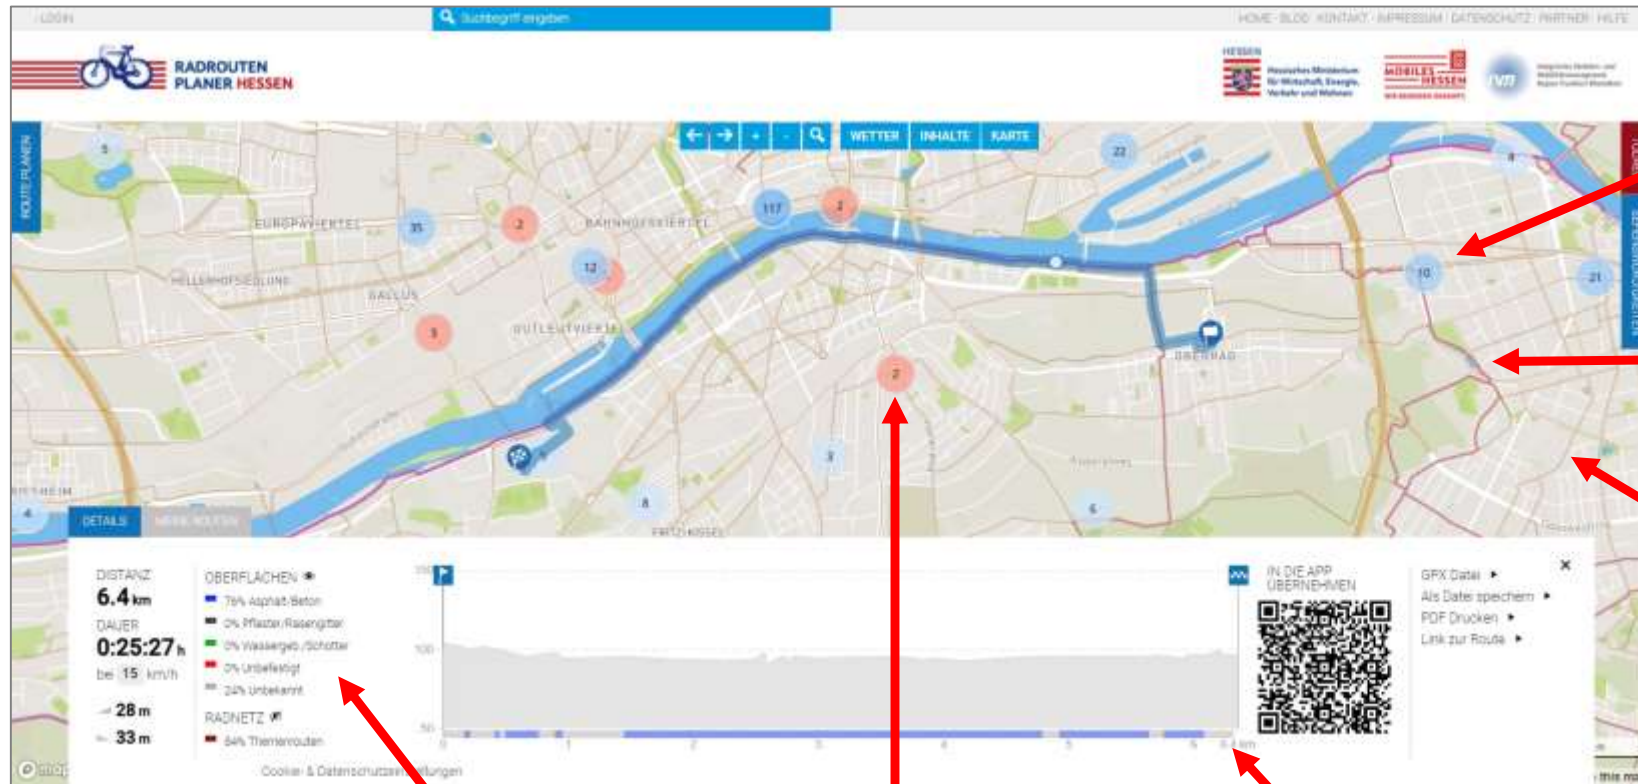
LOGIN
Suchbegriff eingeben
HOME BLOG KONTAKT IMPRESSUM DATENSCHUTZ PARTNER HILFE
RADROUTEN PLANER HESSEN
HESSEN
Hessisches Ministerium für Wirtschaft, Energie, Verkehr und Wohnen
MOBILES HESSEN
rvm
ROUTE PLANEN
WETTER INHALTE KARTE
EUROPAVIERTEL
BAHNHOFSVIERTEL
GALLUS
GUTLEUTVIERTEL
OBERRAD
DETAILS
DISTANZ
6.4 km
DAUER
0:25:27 h
bei 15 km/h
28 m
33 m
OBERFLÄCHEN
76% Asphalt/Beton
0% Pflaster/Rasengitter
0% Wassergeb./Schotter
0% Unbefestigt
24% Unbekannt
RADNETZ
84% Themenrouten
IN DIE APP ÜBERNEHMEN
GPX Datei ►
Als Datei speichern ►
PDF Drucken ►
Link zur Route ►
×
Cookie- & Datenschutzeinstellungen